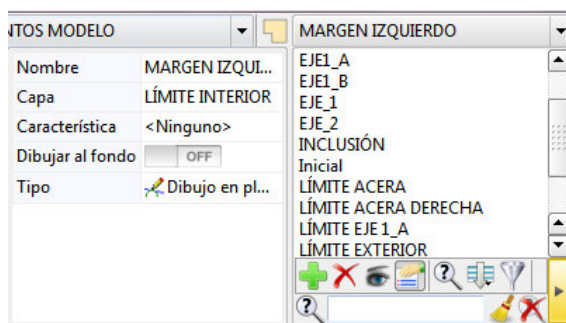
NTOS MODELO

| Nombre | MARGEN IZQUI... |
|---|---|
| Capa | LÍMITE INTERIOR |
| Característica | <Ninguno> |
| Dibujar al fondo | OFF |
| Tipo | Dibujo en pl... |

MARGEN IZQUIERDO

EJE1_A
EJE1_B
EJE_1
EJE_2
INCLUSIÓN
Inicial
LÍMITE ACERA
LÍMITE ACERA DERECHA
LÍMITE EJE 1_A
LÍMITE EXTERIOR

?